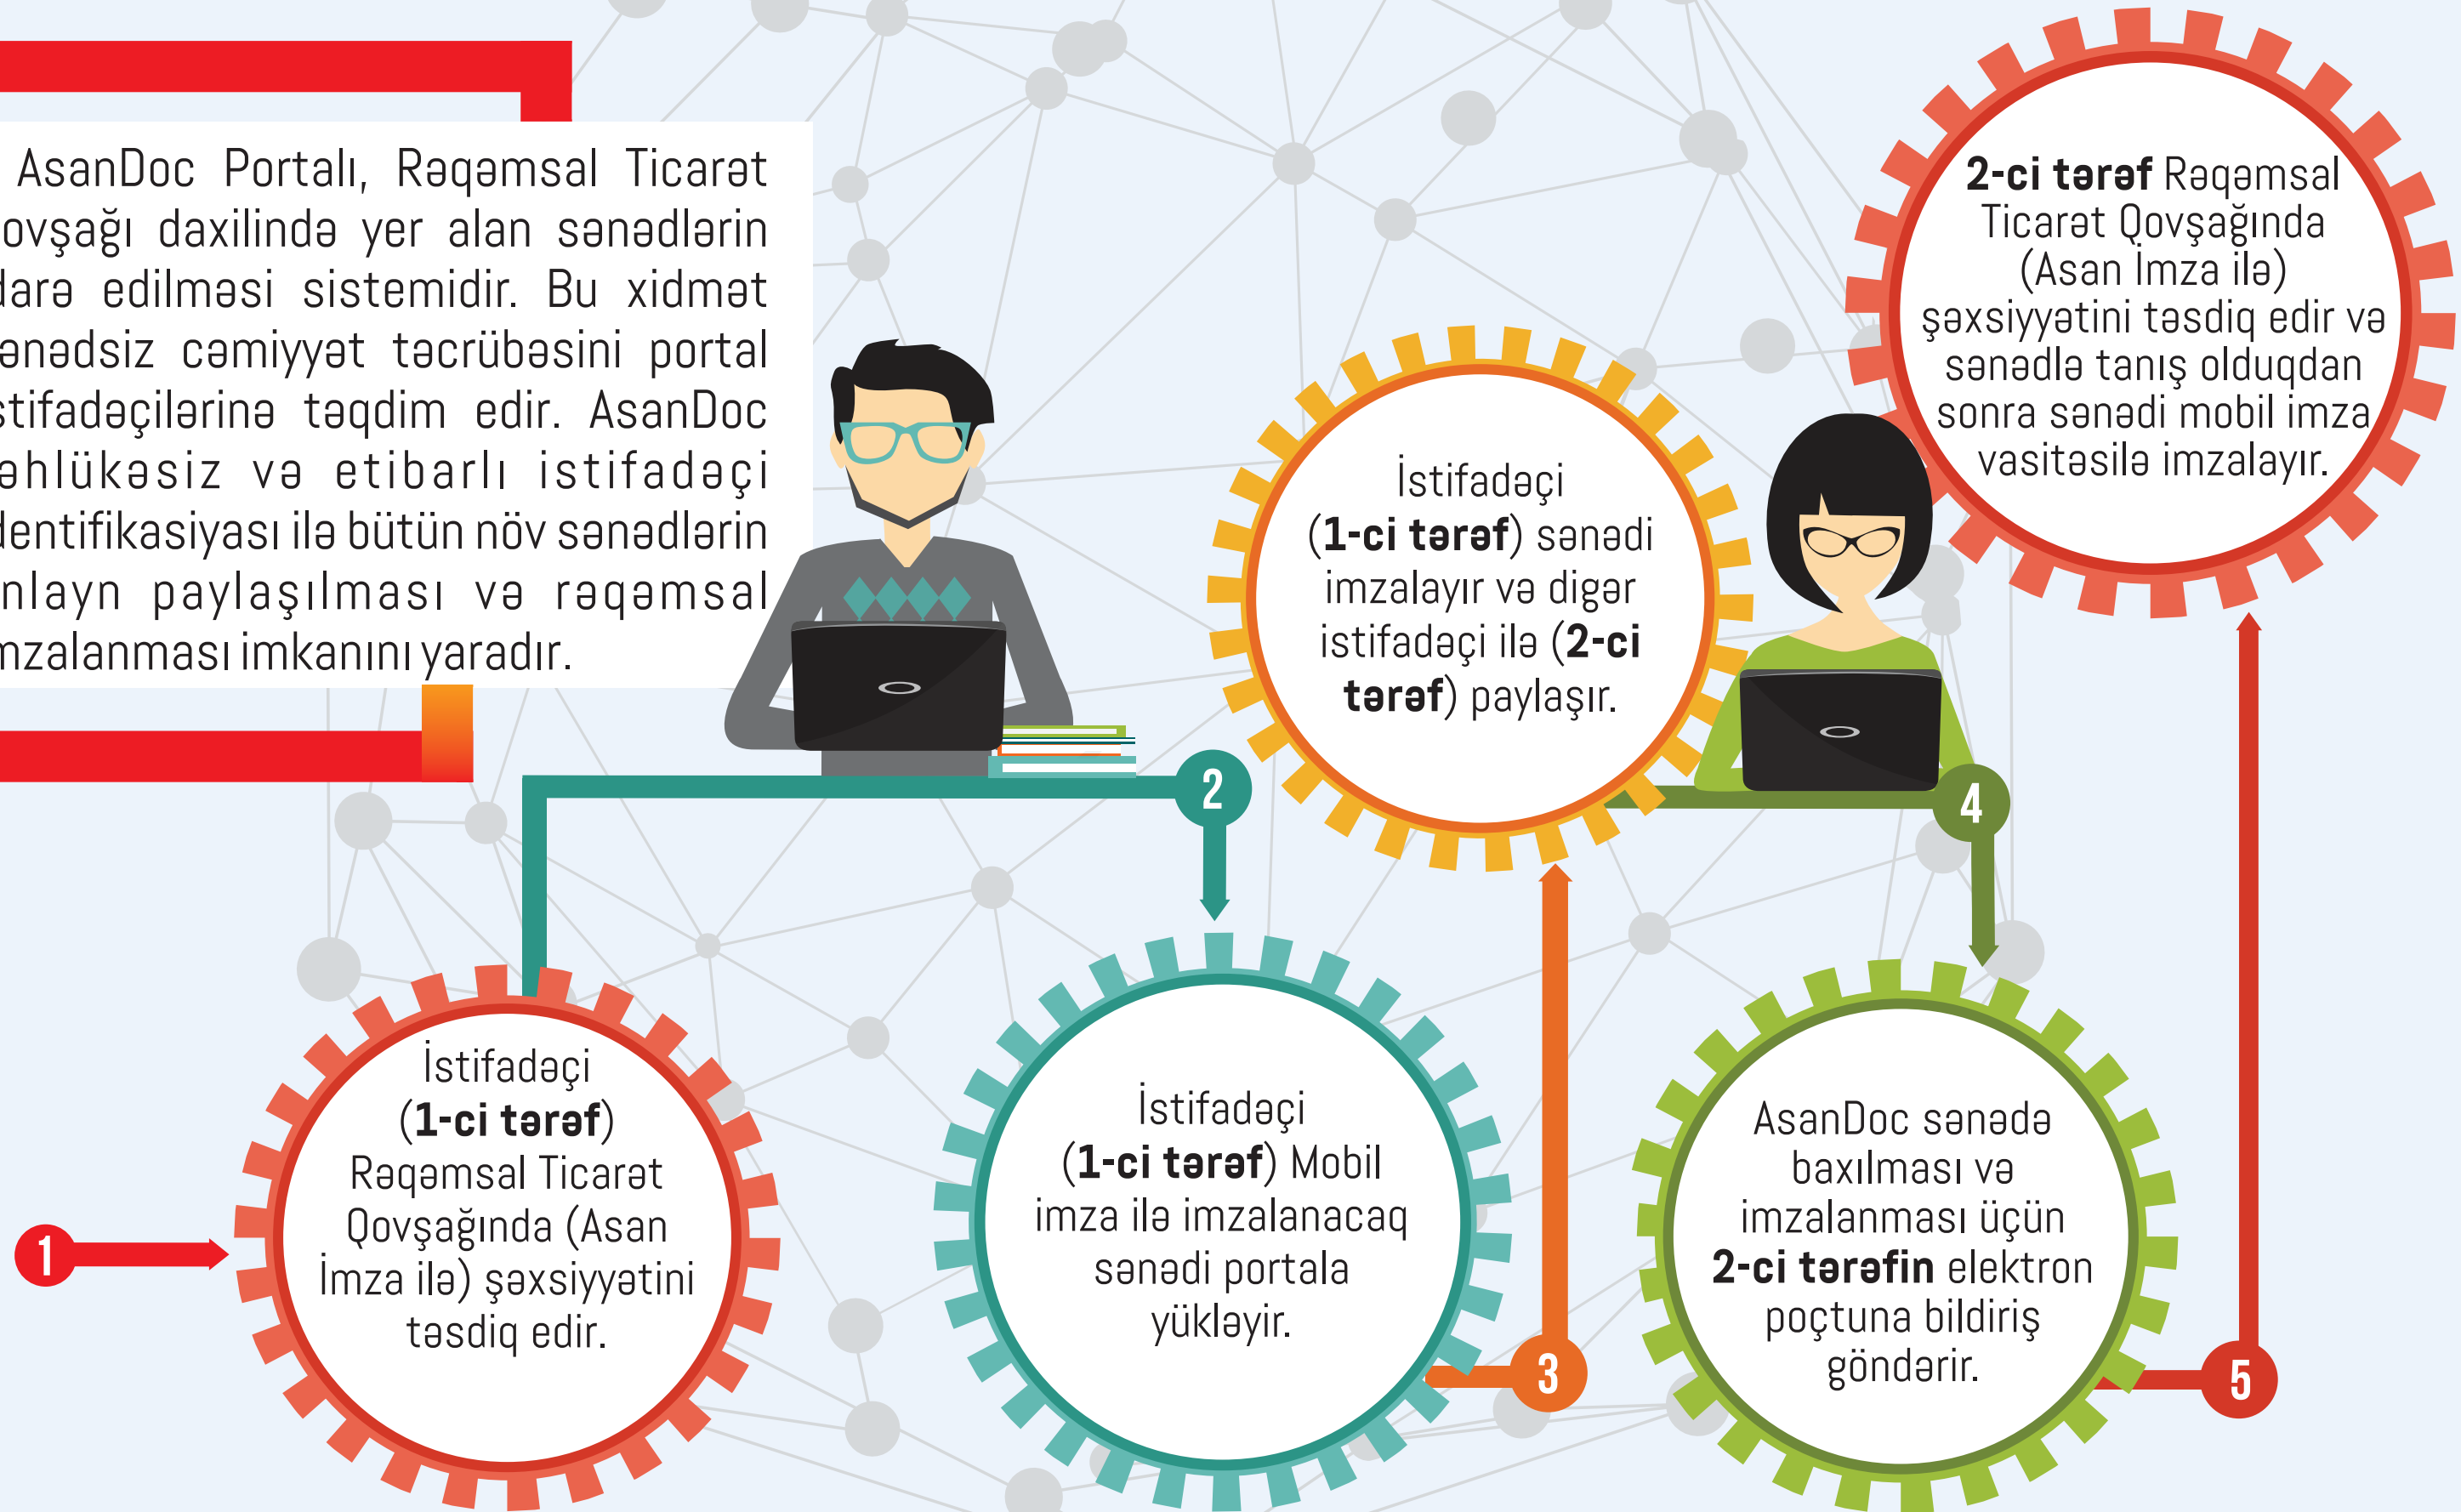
AsanDoc Portalı, Rəqəmsal Ticarət ovşağı daxilində yer alan sənədlərin darə edilməsi sistemidir. Bu xidmət ənədsiz cəmiyyət təcrübəsini portal stifadəçilərinə təqdim edir. AsanDoc əhlükəsiz və etibarlı istifadəçi dentifikasiyası ilə bütün növ sənədlərin nlayn paylaşılması və rəqəmsal mzalanması imkanını yaradır.

1
İstifadəçi (**1-ci tərəf**) Rəqəmsal Ticarət Qovşağında (Asan İmza ilə) şəxsiyyətini təsdiq edir.

2
İstifadəçi (**1-ci tərəf**) Mobil imza ilə imzalanacaq sənədi portala yükləyir.

3
İstifadəçi (**1-ci tərəf**) sənədi imzalayır və digər istifadəçi ilə (**2-ci tərəf**) paylaşır.

4
AsanDoc sənədə baxılması və imzalanması üçün **2-ci tərəfin** elektron poçtuna bildiriş göndərir.

5
**2-ci tərəf** Rəqəmsal Ticarət Qovşağında (Asan İmza ilə) şəxsiyyətini təsdiq edir və sənədlə tanış olduqdan sonra sənədi mobil imza vasitəsilə imzalayır.